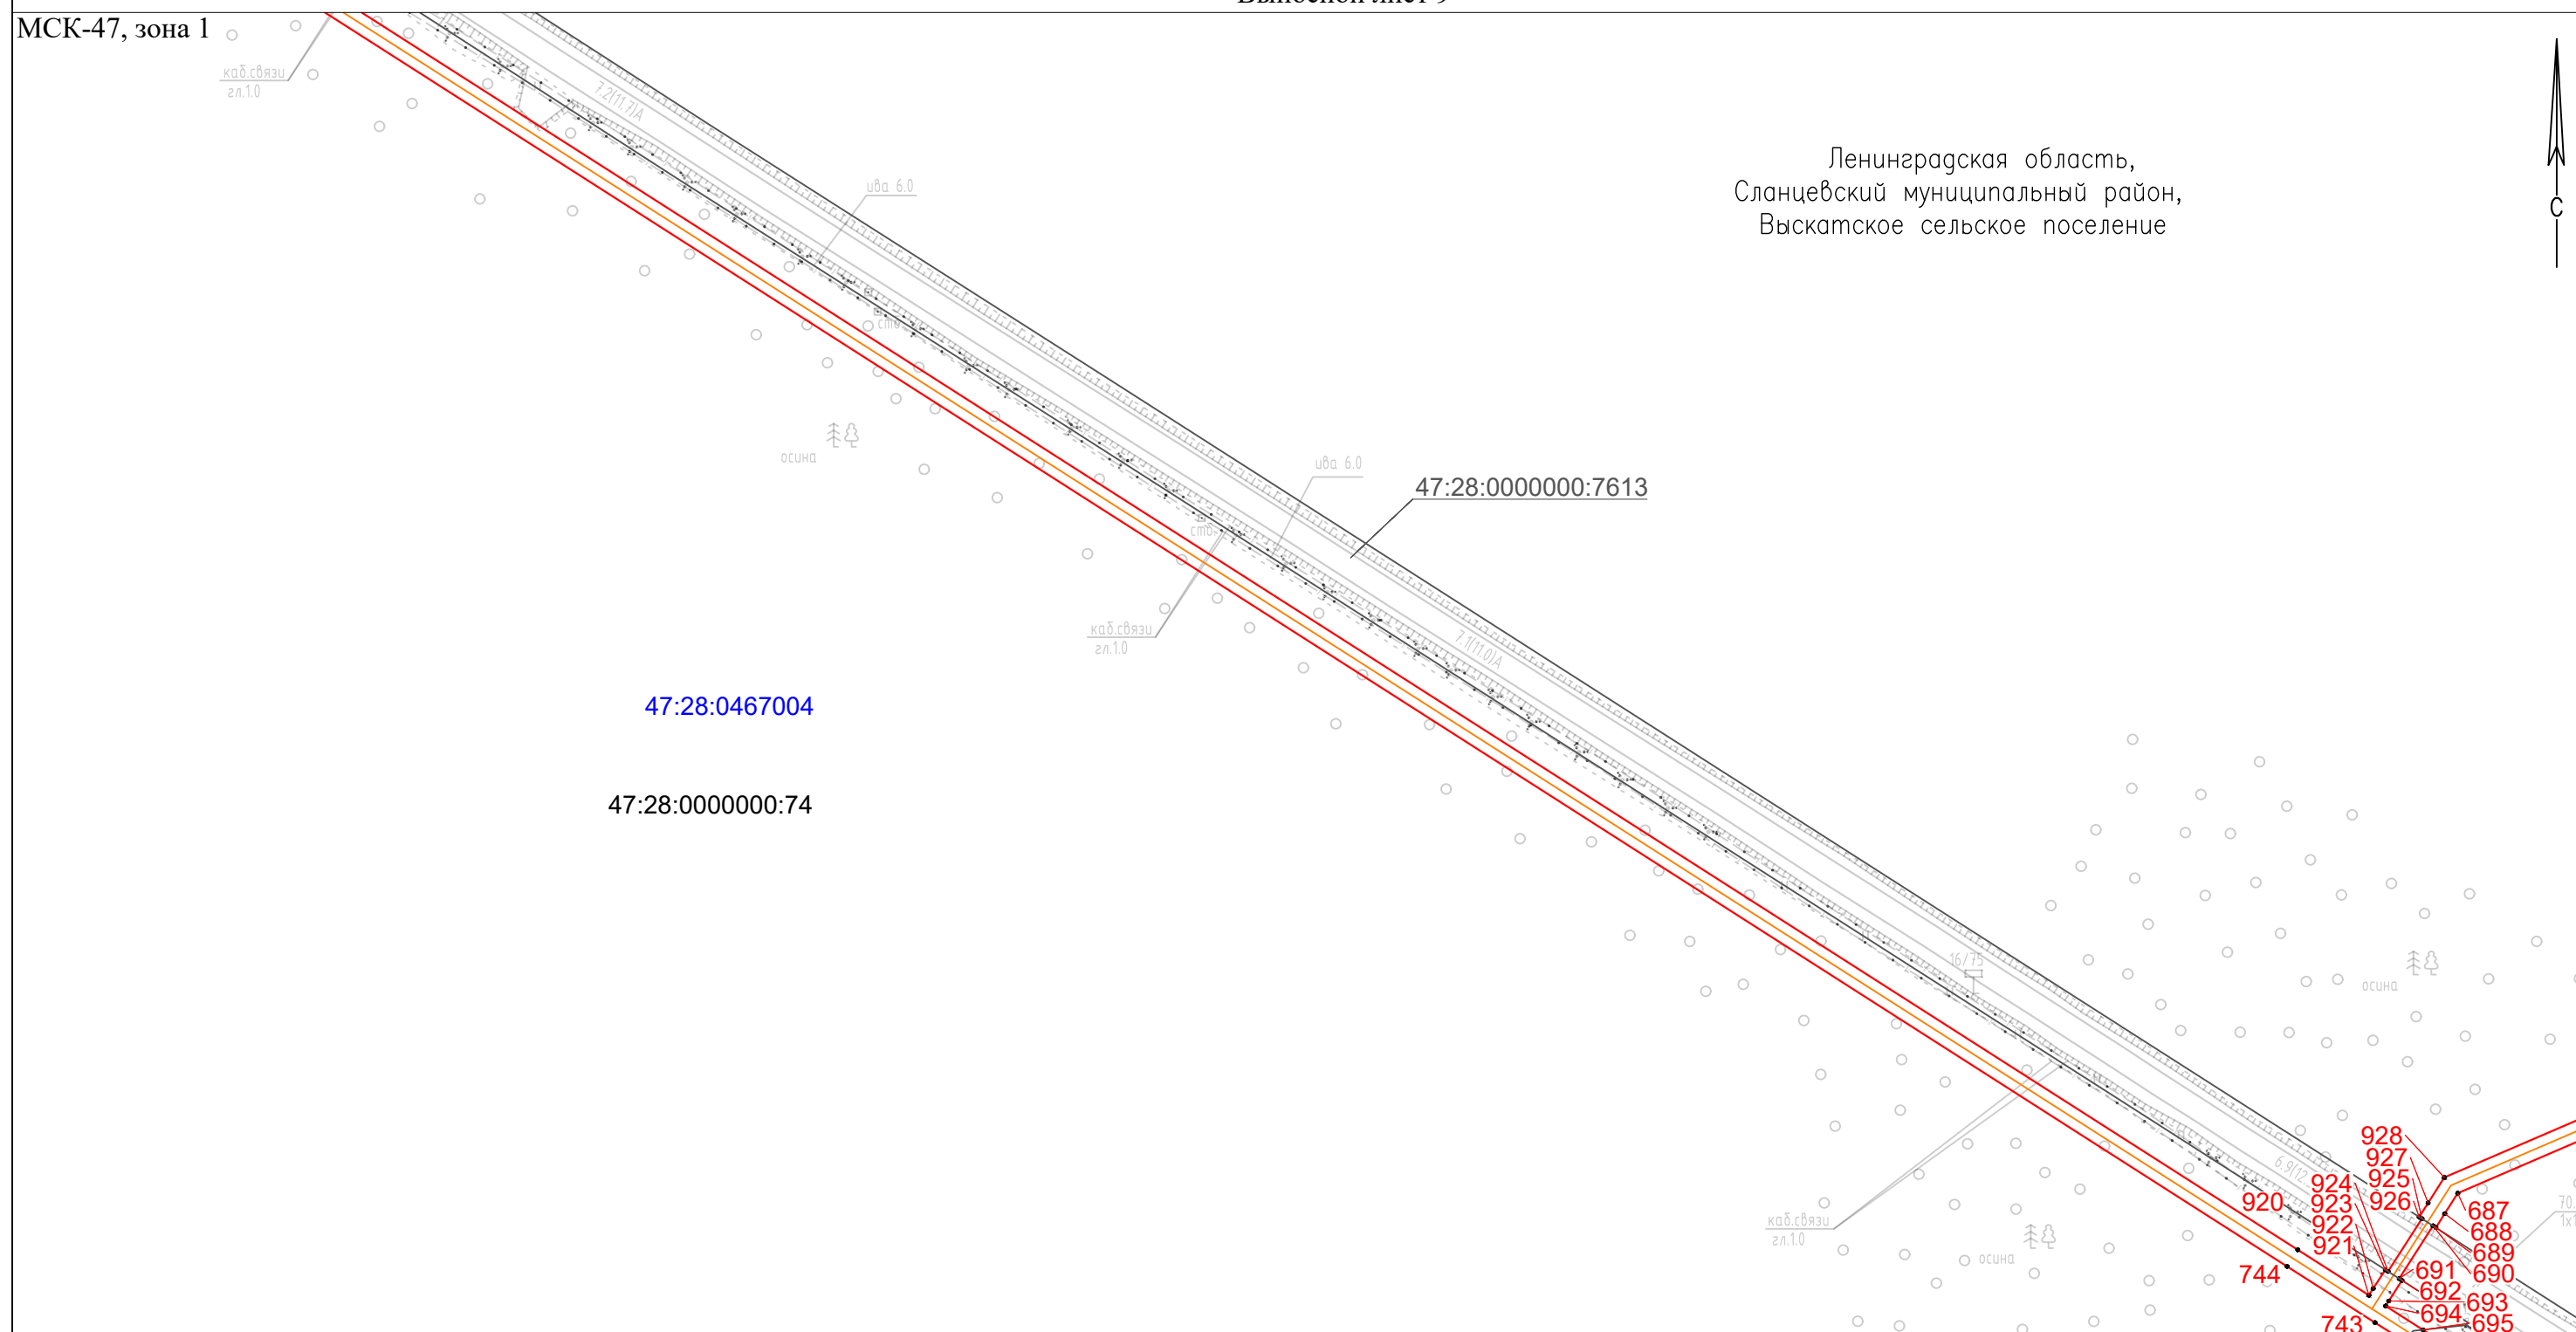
МСК-47, зона 1

каб.связи
гл.1.0

7.2(11.7)А

ива 6.0

стб

осина

ива 6.0

47:28:0000000:7613

стб

каб.связи
гл.1.0

7.1(11.0)А

Ленинградская область,
Сланцевский муниципальный район,
Выскатское сельское поселение

С

47:28:0467004

47:28:0000000:74

16/75

осина

каб.связи
гл.1.0

осина

осина

928
927
925
926
924
923
922
921
920
687
688
689
690
691
692
693
694
695
744
743